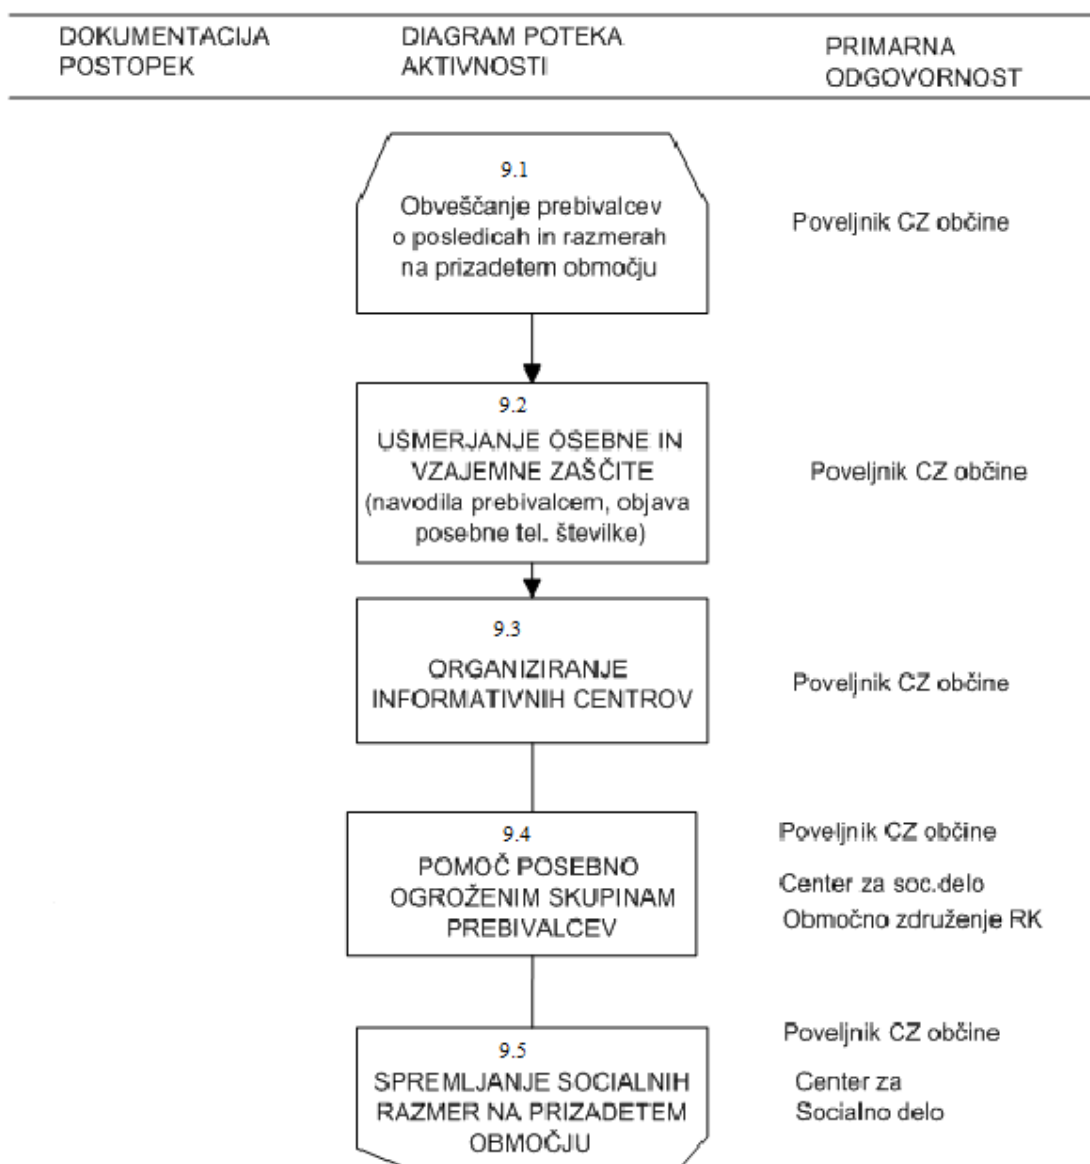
DOKUMENTACIJA POSTOPEK

DIAGRAM POTEKA AKTIVNOSTI

PRIMARNA ODGOVORNOST

9.1
Obveščanje prebivalcev o posledicah in razmerah na prizadetem območju

Poveljnik CZ občine

9.2
USMERJANJE OSEBNE IN VZAJEMNE ZAŠČITE
(navodila prebivalcem, objava posebne tel. številke)

Poveljnik CZ občine

9.3
ORGANIZIRANJE INFORMATIVNIH CENTROV

Poveljnik CZ občine

9.4
POMOČ POSEBNO OGROŽENIM SKUPINAM PREBIVALCEV

Poveljnik CZ občine
Center za soc.delo
Območno združenje RK

9.5
SPREMLJANJE SOCIALNIH RAZMER NA PRIZADETEM OBMOČJU

Poveljnik CZ občine
Center za Socialno delo